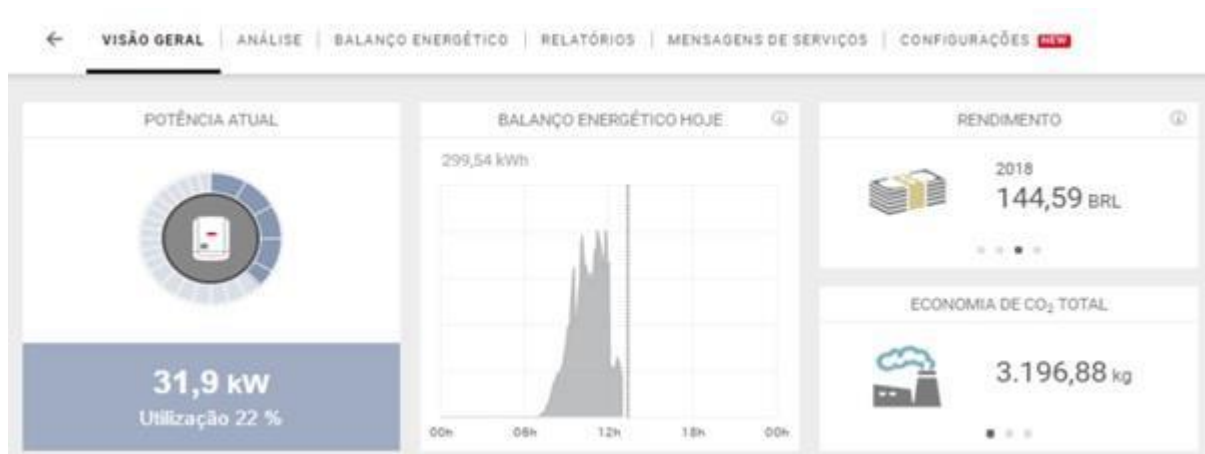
VISÃO GERAL | ANÁLISE | BALANÇO ENERGÉTICO | RELATÓRIOS | MENSAGENS DE SERVIÇOS | CONFIGURAÇÕES NEW

POTÊNCIA ATUAL

31,9 kW
Utilização 22 %

BALANÇO ENERGÉTICO HOJE

299,54 kWh

00h 06h 12h 18h 00h

RENDIMENTO

2018
144,59 BRL

ECONOMIA DE $CO_2$ TOTAL

3.196,88 kg